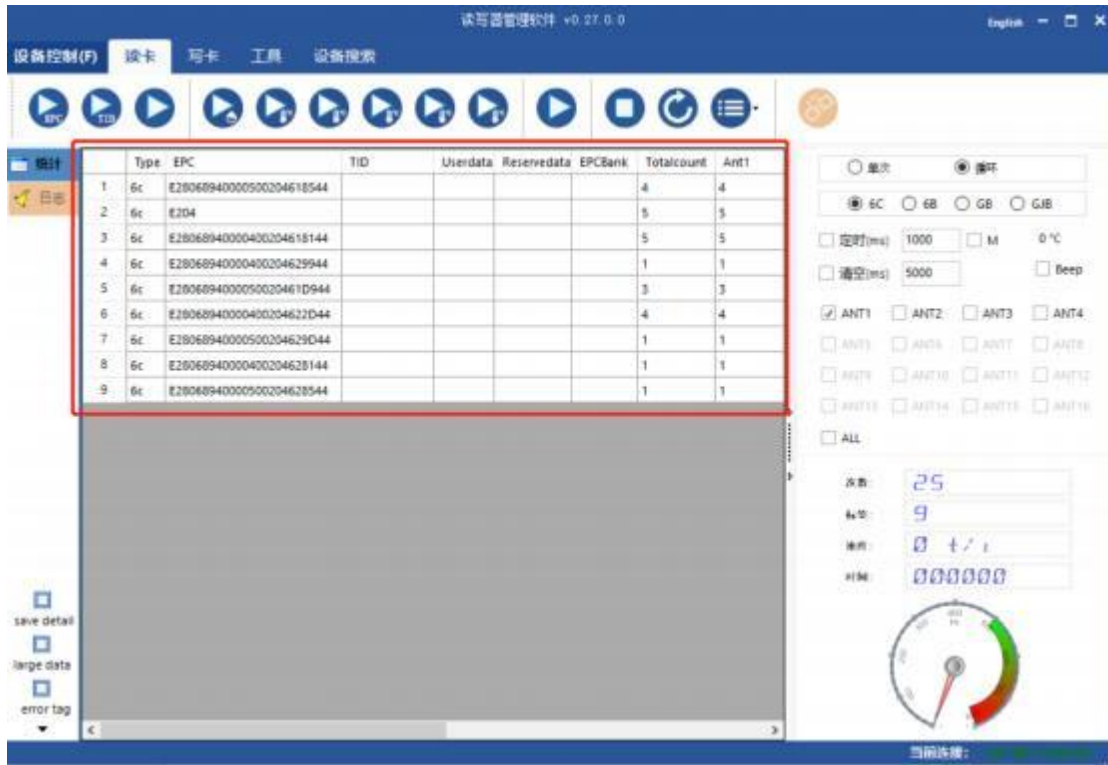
读写器管理软件 v0.27.0.0

English

设备控制(F) 读卡 写卡 工具 设备搜索

EPC TID

统计
日志

| | Type | EPC | TID | Userdata | Reservedata | EPCBank | Totalcount | Ant1 |
|---|---|---|---|---|---|---|---|---|
| 1 | 6c | E28068940000500204618544 | | | | | 4 | 4 |
| 2 | 6c | E204 | | | | | 5 | 5 |
| 3 | 6c | E28068940000400204618144 | | | | | 5 | 5 |
| 4 | 6c | E28068940000400204629944 | | | | | 1 | 1 |
| 5 | 6c | E2806894000050020461D944 | | | | | 3 | 3 |
| 6 | 6c | E2806894000040020462 2D44 | | | | | 4 | 4 |
| 7 | 6c | E2806894000050020462 9D44 | | | | | 1 | 1 |
| 8 | 6c | E28068940000400204628144 | | | | | 1 | 1 |
| 9 | 6c | E28068940000500204628544 | | | | | 1 | 1 |

单次 循环

6C 6B GB GJB

定时(ms) 1000 M 0 ℃

清空(ms) 5000 Beep

ANT1 ANT2 ANT3 ANT4
ANT5 ANT6 ANT7 ANT8
ANT9 ANT10 ANT11 ANT12
ANT13 ANT14 ANT15 ANT16

ALL

次数: 25
标签: 9
速度: 0 t/s
时间: 000000

save detail
large data
error tag

当前连接: